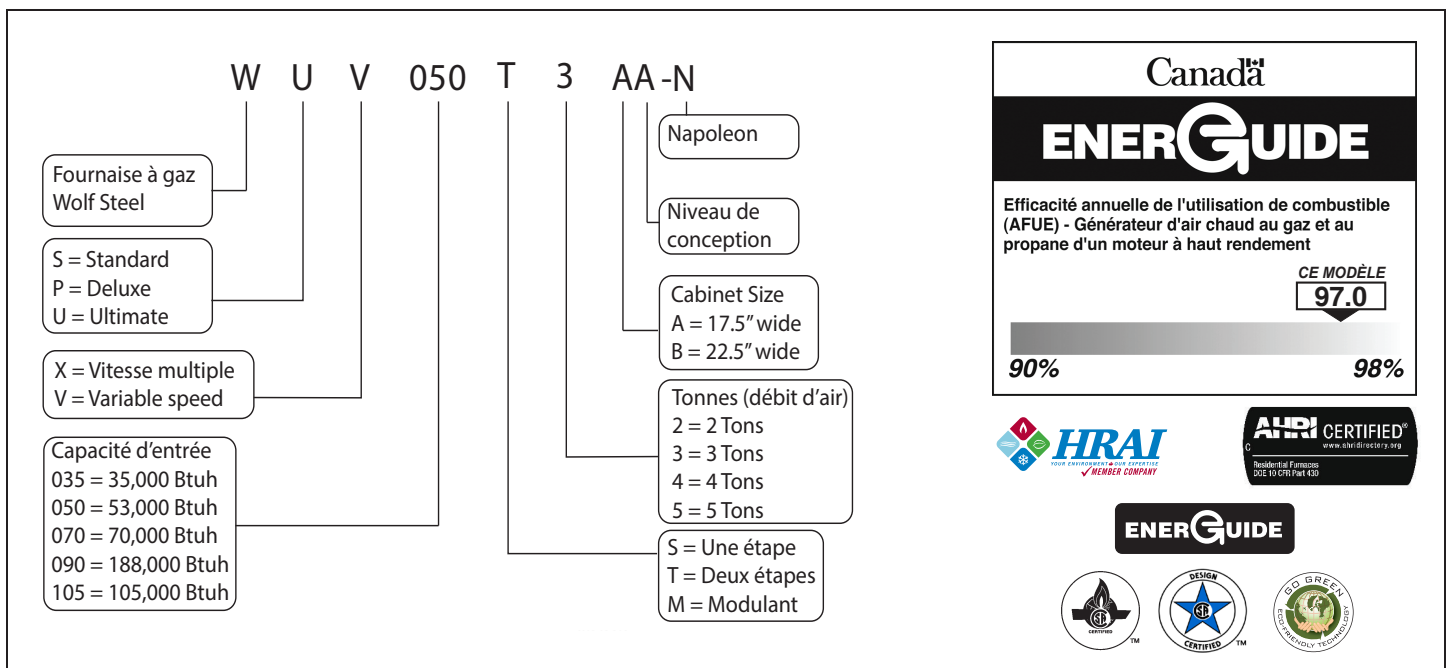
W U V 050 T 3 AA-N

Fournaise à gaz Wolf Steel

S = Standard
P = Deluxe
U = Ultimate

X = Vitesse multiple
V = Variable speed

Capacité d'entrée
035 = 35,000 Btuh
050 = 53,000 Btuh
070 = 70,000 Btuh
090 = 188,000 Btuh
105 = 105,000 Btuh

Napoleon

Niveau de conception

Cabinet Size
A = 17.5" wide
B = 22.5" wide

Tonnes (débit d'air)
2 = 2 Tons
3 = 3 Tons
4 = 4 Tons
5 = 5 Tons

S = Une étape
T = Deux étapes
M = Modulant

Canada

ENERGUIDE

Efficacité annuelle de l'utilisation de combustible (AFUE) - Générateur d'air chaud au gaz et au propane d'un moteur à haut rendement

CE MODÈLE
97.0

90% 98%

HRAI
YOUR ENVIRONMENT • OUR EXPERTISE
MEMBER COMPANY

AHRI CERTIFIED®
www.ahridirectory.org
Residential Furnaces
DOE 10 CFR Part 430

ENERGUIDE

CERTIFIED ™

DESIGN CERTIFIED ™

GO GREEN
ECO-FRIENDLY TECHNOLOGY